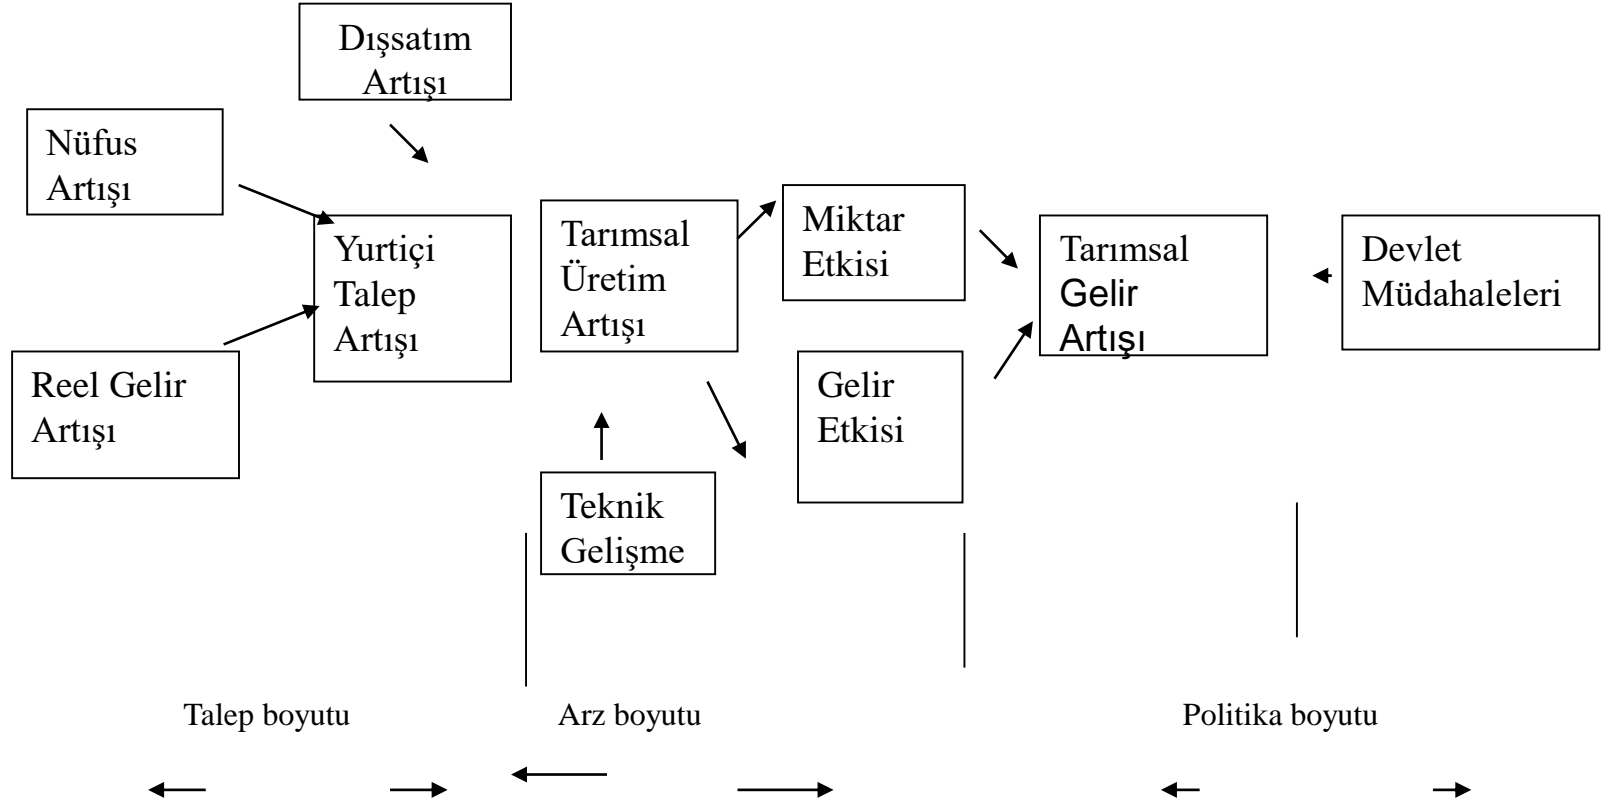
Dışsatım Artışı

Nüfus Artışı

Yurtiçi Talep Artışı

Reel Gelir Artışı

Tarımsal Üretim Artışı

Teknik Gelişme

Miktar Etkisi

Gelir Etkisi

Tarımsal Gelir Artışı

Devlet Müdahaleleri

Talep boyutu

Arz boyutu

Politika boyutu